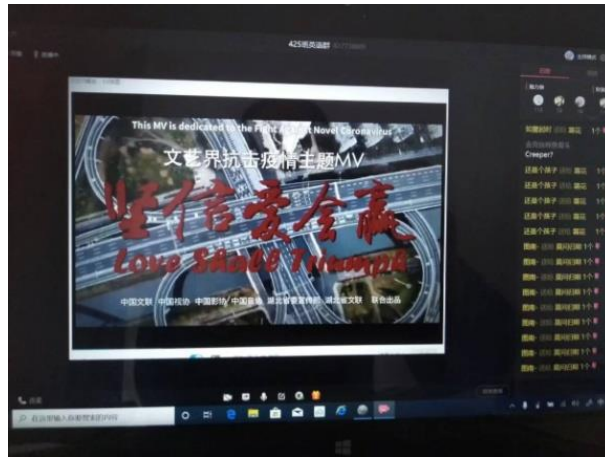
425班英语群

This MV is dedicated to the Fight Against Novel Coronavirus

文艺界抗击疫情主题MV

坚信爱会赢

Love Shall Triumph

中国文联 中国视协 中国影协 中国音协 湖北省委宣传部 湖北省文联 联合出品

Creeper?

还差个孩子

还差个孩子

还差个孩子

还差个孩子

还差个孩子

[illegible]

在这里输入你要搜索的内容